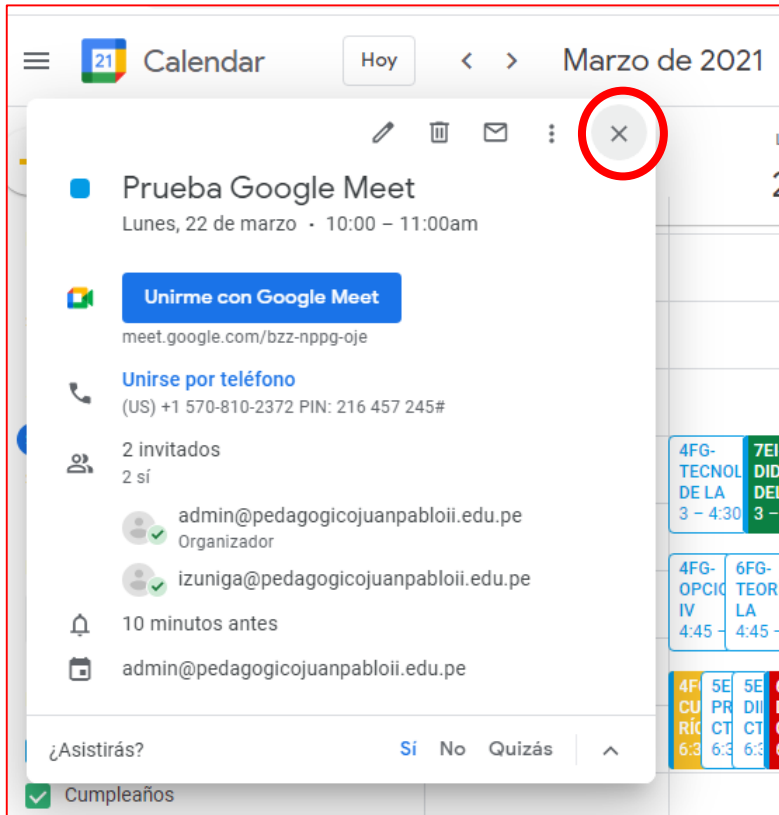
21 Calendar Hoy < > Marzo de 2021

Prueba Google Meet
Lunes, 22 de marzo · 10:00 – 11:00am

Unirme con Google Meet
meet.google.com/bzz-nppg-oje

Unirse por teléfono
(US) +1 570-810-2372 PIN: 216 457 245#

2 invitados
2 sí

admin@pedagogicojuanpabloii.edu.pe
Organizador

izuniga@pedagogicojuanpabloii.edu.pe

10 minutos antes

admin@pedagogicojuanpabloii.edu.pe

¿Asistirás? Sí No Quizás

Cumpleaños

4FG- TECNOL DE LA 3 – 4:30

7EI DID DEL 3 –

4FG- OPCIO IV 4:45 –

6FG- TEOR LA 4:45 –

4FG CU RÍC 6:3

5E PR CT 6:3

5E DII CT 6:3